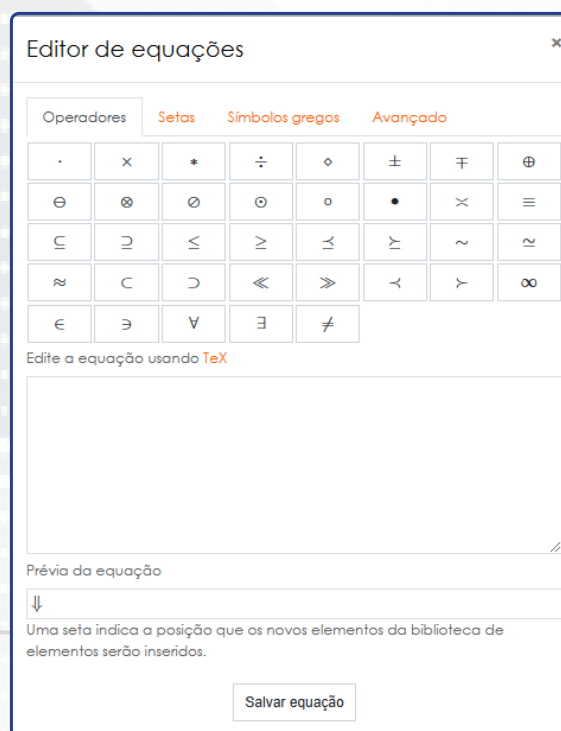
Editor de equações

×

Operadores Setas Símbolos gregos Avançado

| $\cdot$ | $\times$ | $\ast$ | $\div$ | $\diamond$ | $\pm$ | $\mp$ | $\oplus$ |
|---|---|---|---|---|---|---|---|
| $\ominus$ | $\otimes$ | $\oslash$ | $\odot$ | $\circ$ | $\bullet$ | $\asymp$ | $\equiv$ |
| $\subseteq$ | $\supseteq$ | $\leq$ | $\geq$ | $\preceq$ | $\succeq$ | $\sim$ | $\simeq$ |
| $\approx$ | $\subset$ | $\supset$ | $\ll$ | $\gg$ | $\prec$ | $\succ$ | $\infty$ |
| $\in$ | $\ni$ | $\forall$ | $\exists$ | $\neq$ | | | |

Edite a equação usando TeX

Prévia da equação

$\Downarrow$

Uma seta indica a posição que os novos elementos da biblioteca de elementos serão inseridos.

Salvar equação